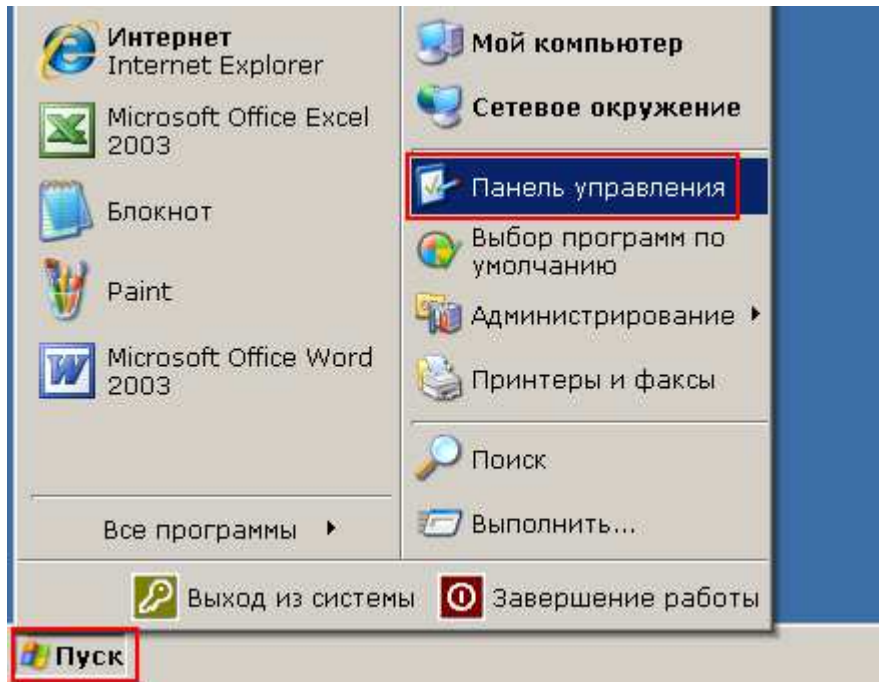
Интернет
Internet Explorer

Microsoft Office Excel 2003

Блокнот

Paint

Microsoft Office Word 2003

Все программы

Мой компьютер

Сетевое окружение

Панель управления

Выбор программ по умолчанию

Администрирование

Принтеры и факсы

Поиск

Выполнить...

Выход из системы

Завершение работы

Пуск